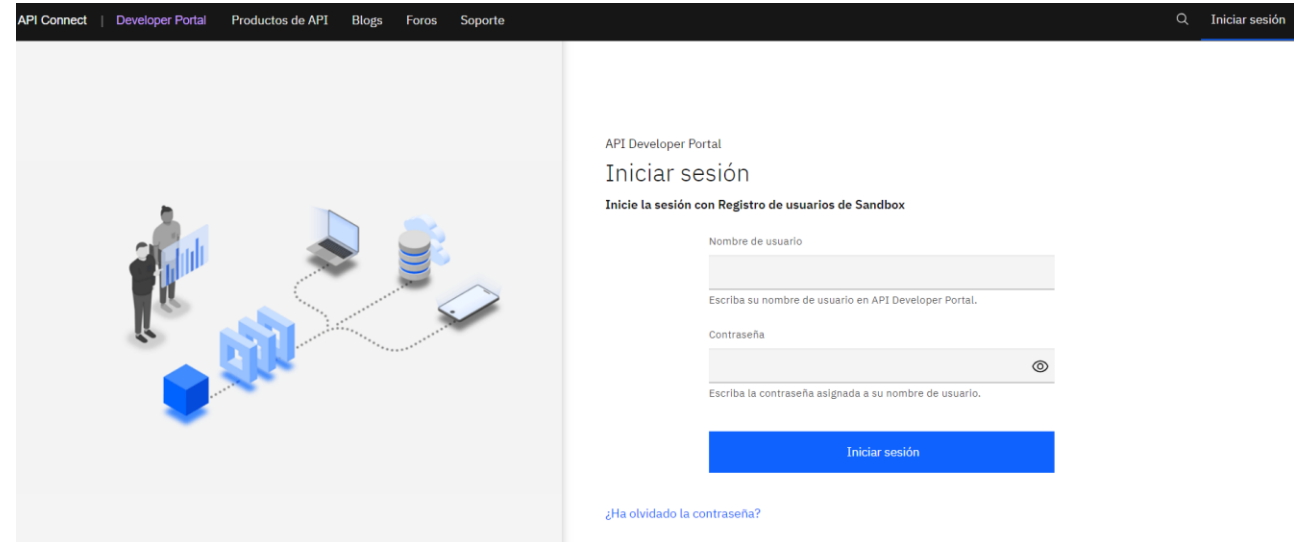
API Connect | Developer Portal Productos de API Blogs Foros Soporte Iniciar sesión

API Developer Portal

Iniciar sesión

Inicie la sesión con Registro de usuarios de Sandbox

Nombre de usuario

Escriba su nombre de usuario en API Developer Portal.

Contraseña

Escriba la contraseña asignada a su nombre de usuario.

Iniciar sesión

¿Ha olvidado la contraseña?